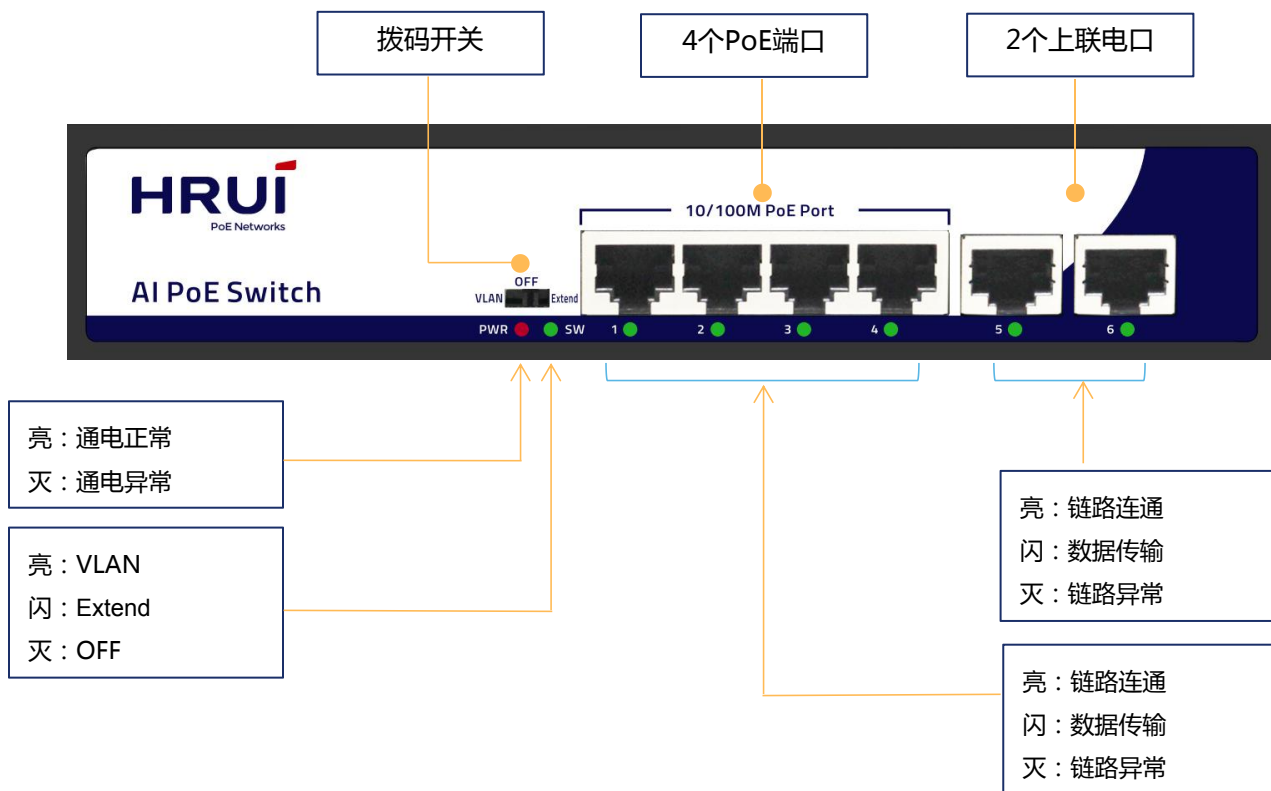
拨码开关

4个PoE端口

2个上联电口

HRUI
PoE Networks

AI PoE Switch

OFF
VLAN Extend

10/100M PoE Port

PWR SW 1 2 3 4 5 6

亮：通电正常
灭：通电异常

亮：VLAN
闪：Extend
灭：OFF

亮：链路连通
闪：数据传输
灭：链路异常

亮：链路连通
闪：数据传输
灭：链路异常